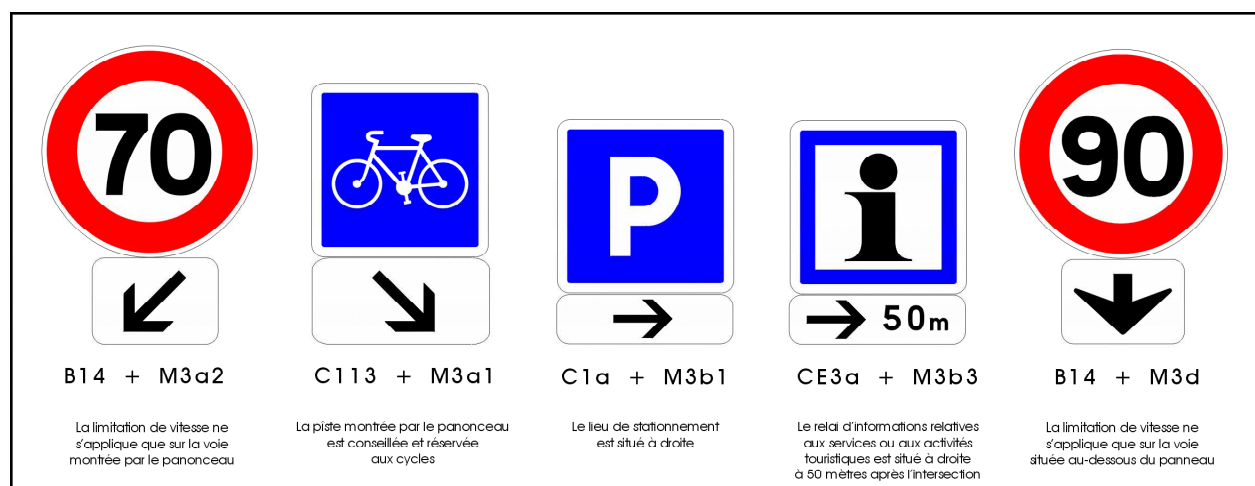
70

B14 + M3a2

La limitation de vitesse ne s'applique que sur la voie montrée par le panonceau

C113 + M3a1

La piste montrée par le panonceau est conseillée et réservée aux cycles

P

C1a + M3b1

Le lieu de stationnement est situé à droite

i

50m

CE3a + M3b3

Le relai d'informations relatives aux services ou aux activités touristiques est situé à droite à 50 mètres après l'intersection

90

B14 + M3d

La limitation de vitesse ne s'applique que sur la voie située au-dessous du panneau